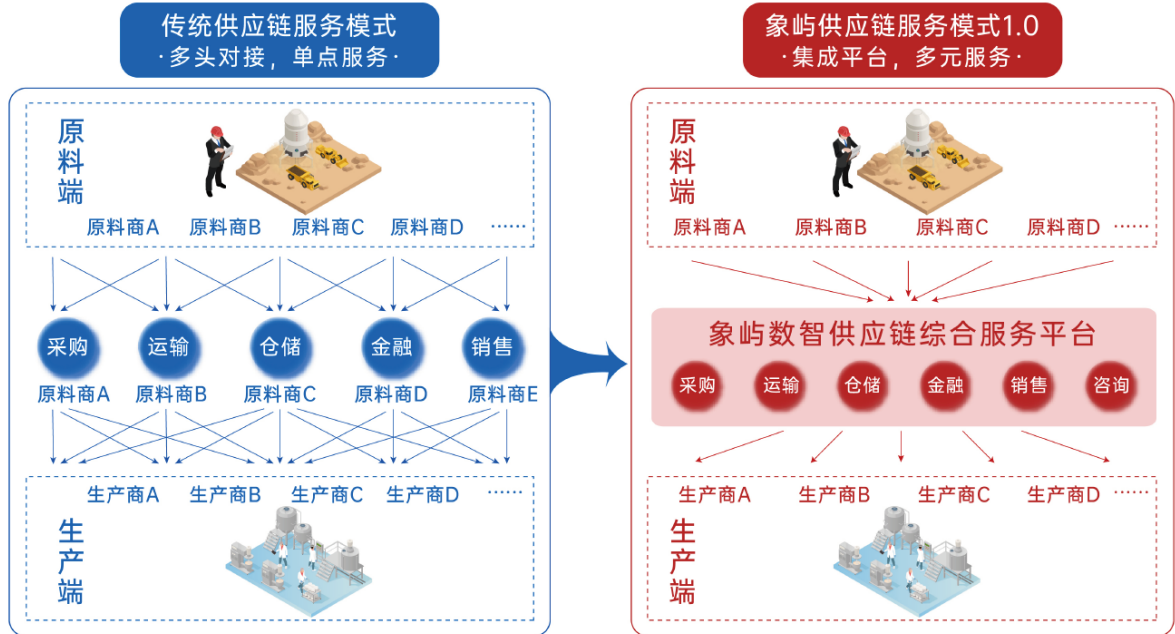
传统供应链服务模式
·多头对接，单点服务·

原料端
原料商A 原料商B 原料商C 原料商D ……

采购 运输 仓储 金融 销售
原料商A 原料商B 原料商C 原料商D 原料商E

生产商A 生产商B 生产商C 生产商D ……
生产端

象屿供应链服务模式1.0
·集成平台，多元服务·

原料端
原料商A 原料商B 原料商C 原料商D ……

象屿数智供应链综合服务平台
采购 运输 仓储 金融 销售 咨询

生产商A 生产商B 生产商C 生产商D ……
生产端